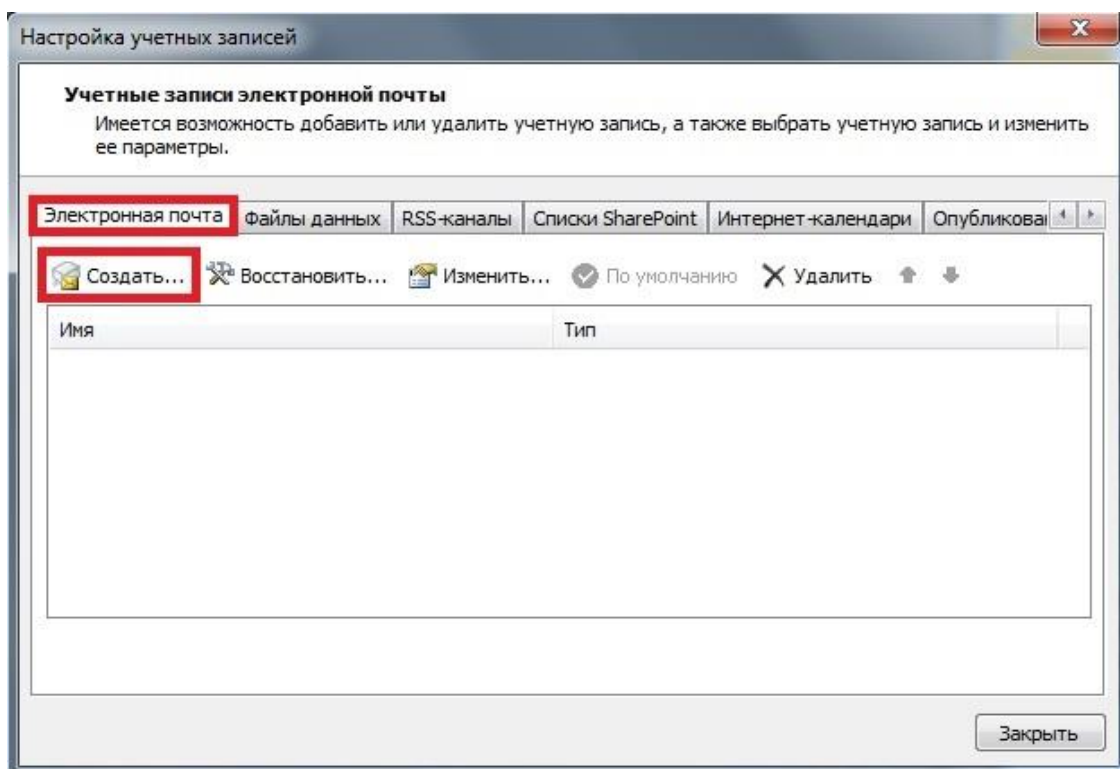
Настройка учетных записей

Учетные записи электронной почты
Имеется возможность добавить или удалить учетную запись, а также выбрать учетную запись и изменить ее параметры.

Электронная почта | Файлы данных | RSS-каналы | Списки SharePoint | Интернет-календари | Опубликова

Создать... Восстановить... Изменить... По умолчанию Удалить

| Имя | Тип |
|---|---|

Закрыть